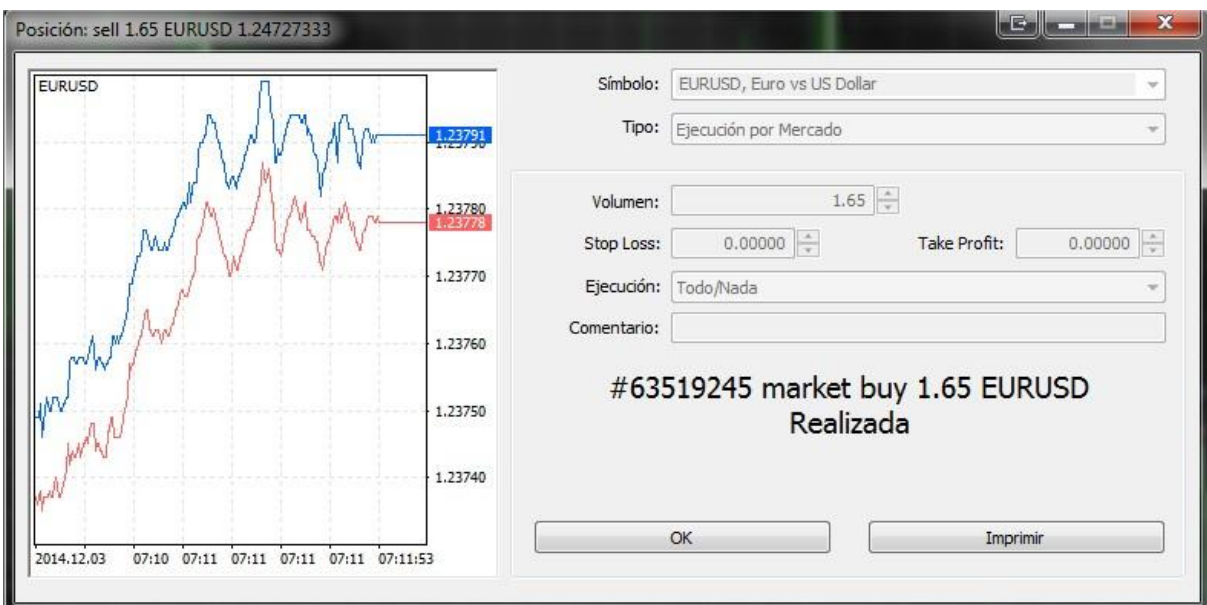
Posición: sell 1.65 EURUSD 1.24727333

EURUSD

1.23791
1.23780
1.23778
1.23770
1.23760
1.23750
1.23740

2014.12.03 07:10 07:11 07:11 07:11 07:11 07:11:53

Símbolo: EURUSD, Euro vs US Dollar

Tipo: Ejecución por Mercado

Volumen: 1.65

Stop Loss: 0.00000

Take Profit: 0.00000

Ejecución: Todo/Nada

Comentario:

#63519245 market buy 1.65 EURUSD
Realizada

OK

Imprimir